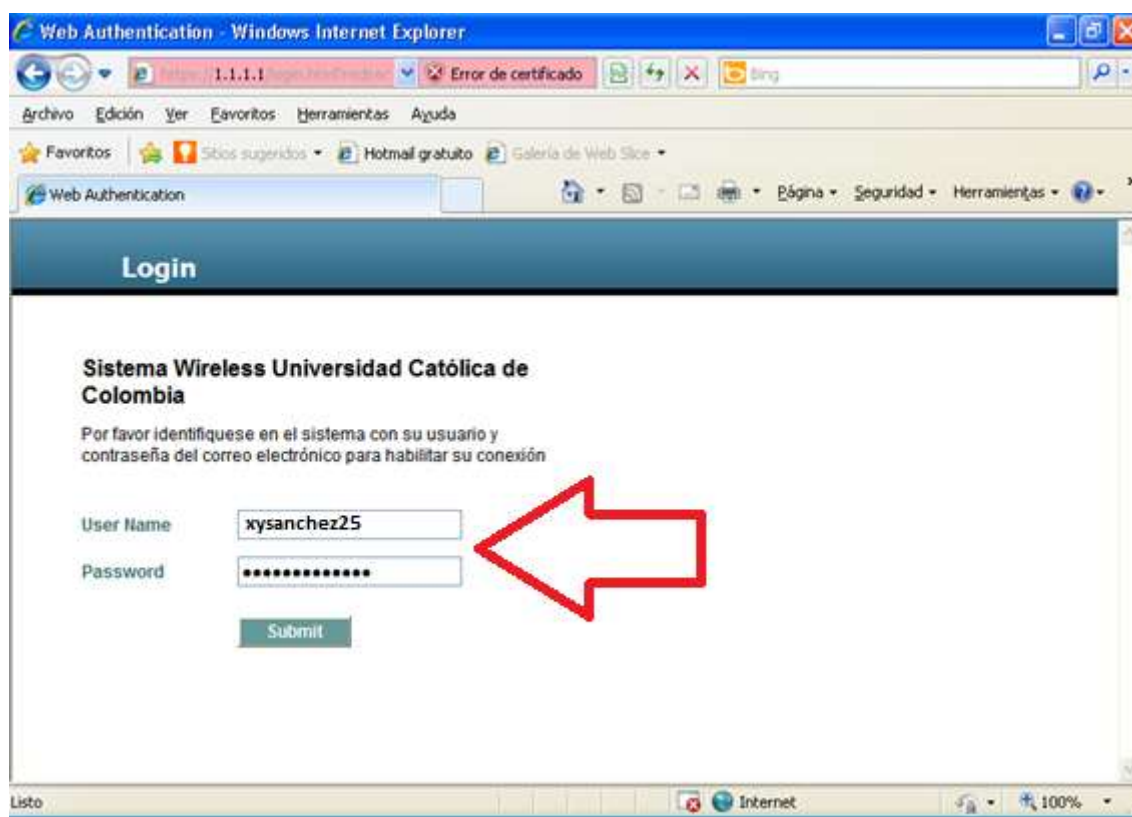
Web Authentication - Windows Internet Explorer

https://1.1.1.1/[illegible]

Error de certificado

Bing

Archivo Edición Ver Favoritos Herramientas Ayuda

Favoritos

Sitios sugeridos

Hotmail gratuito

Galería de Web Slice

Web Authentication

Página Seguridad Herramientas

Login

Sistema Wireless Universidad Católica de Colombia

Por favor identifiquese en el sistema con su usuario y contraseña del correo electrónico para habilitar su conexión

User Name xysanchez25

Password ••••••••••••••

Submit

Listo

Internet

100%